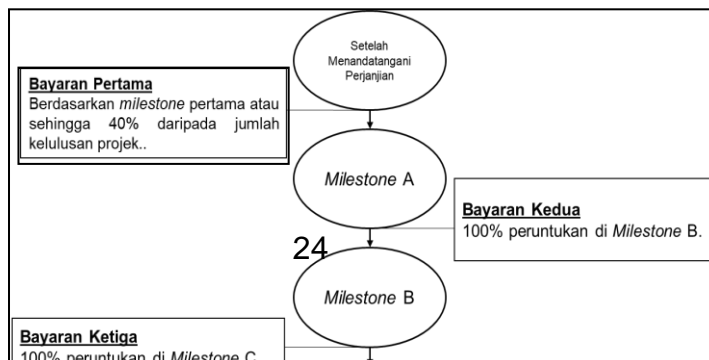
Setelah Menandatangani Perjanjian

Bayaran Pertama
Berdasarkan milestone pertama atau sehingga 40% daripada jumlah kelulusan projek..

Milestone A

Bayaran Kedua
100% peruntukan di Milestone B.

24

Milestone B

Bayaran Ketiga
100% peruntukan di Milestone C.